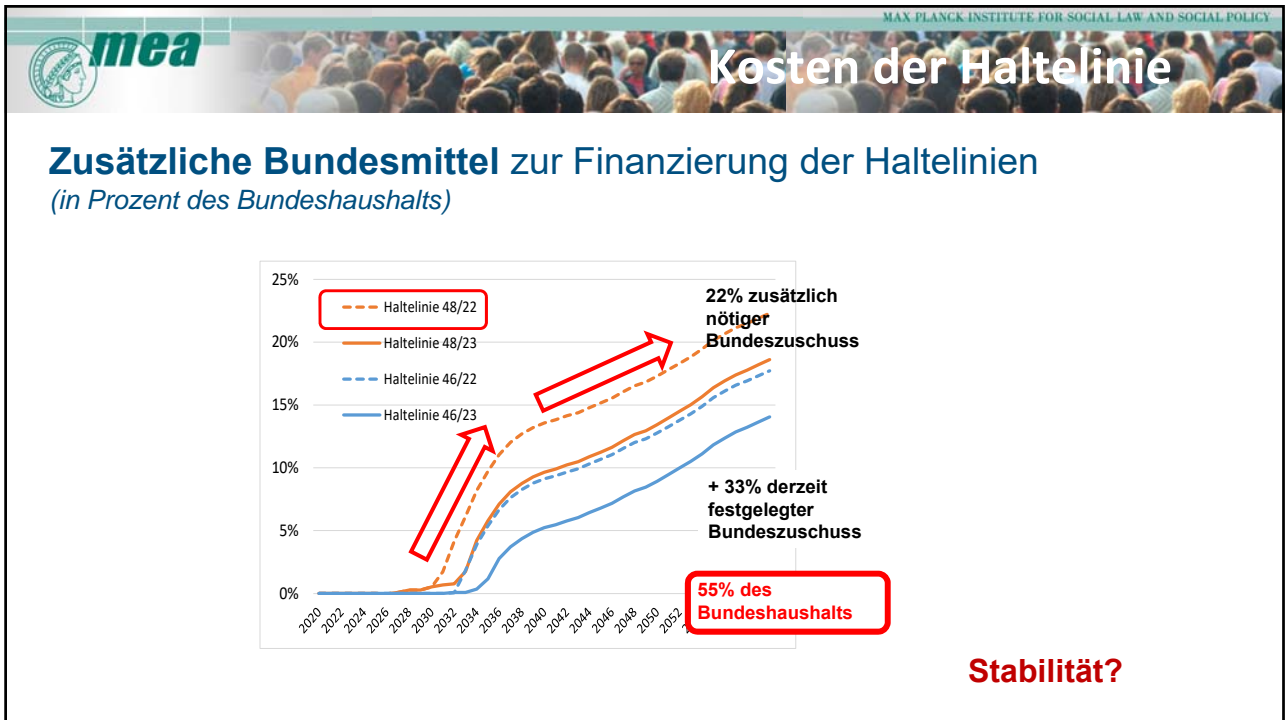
MAX PLANCK INSTITUTE FOR SOCIAL LAW AND SOCIAL POLICY

mea

Kosten der Haltelinie

**Zusätzliche Bundesmittel** zur Finanzierung der Haltelinien
*(in Prozent des Bundeshaushalts)*

25%
20%
15%
10%
5%
0%

Haltelinie 48/22
Haltelinie 48/23
Haltelinie 46/22
Haltelinie 46/23

2020 2022 2024 2026 2028 2030 2032 2034 2036 2038 2040 2042 2044 2046 2048 2050 2052

22% zusätzlich nötiger Bundeszuschuss

+ 33% derzeit festgelegter Bundeszuschuss

55% des Bundeshaushalts

Stabilität?